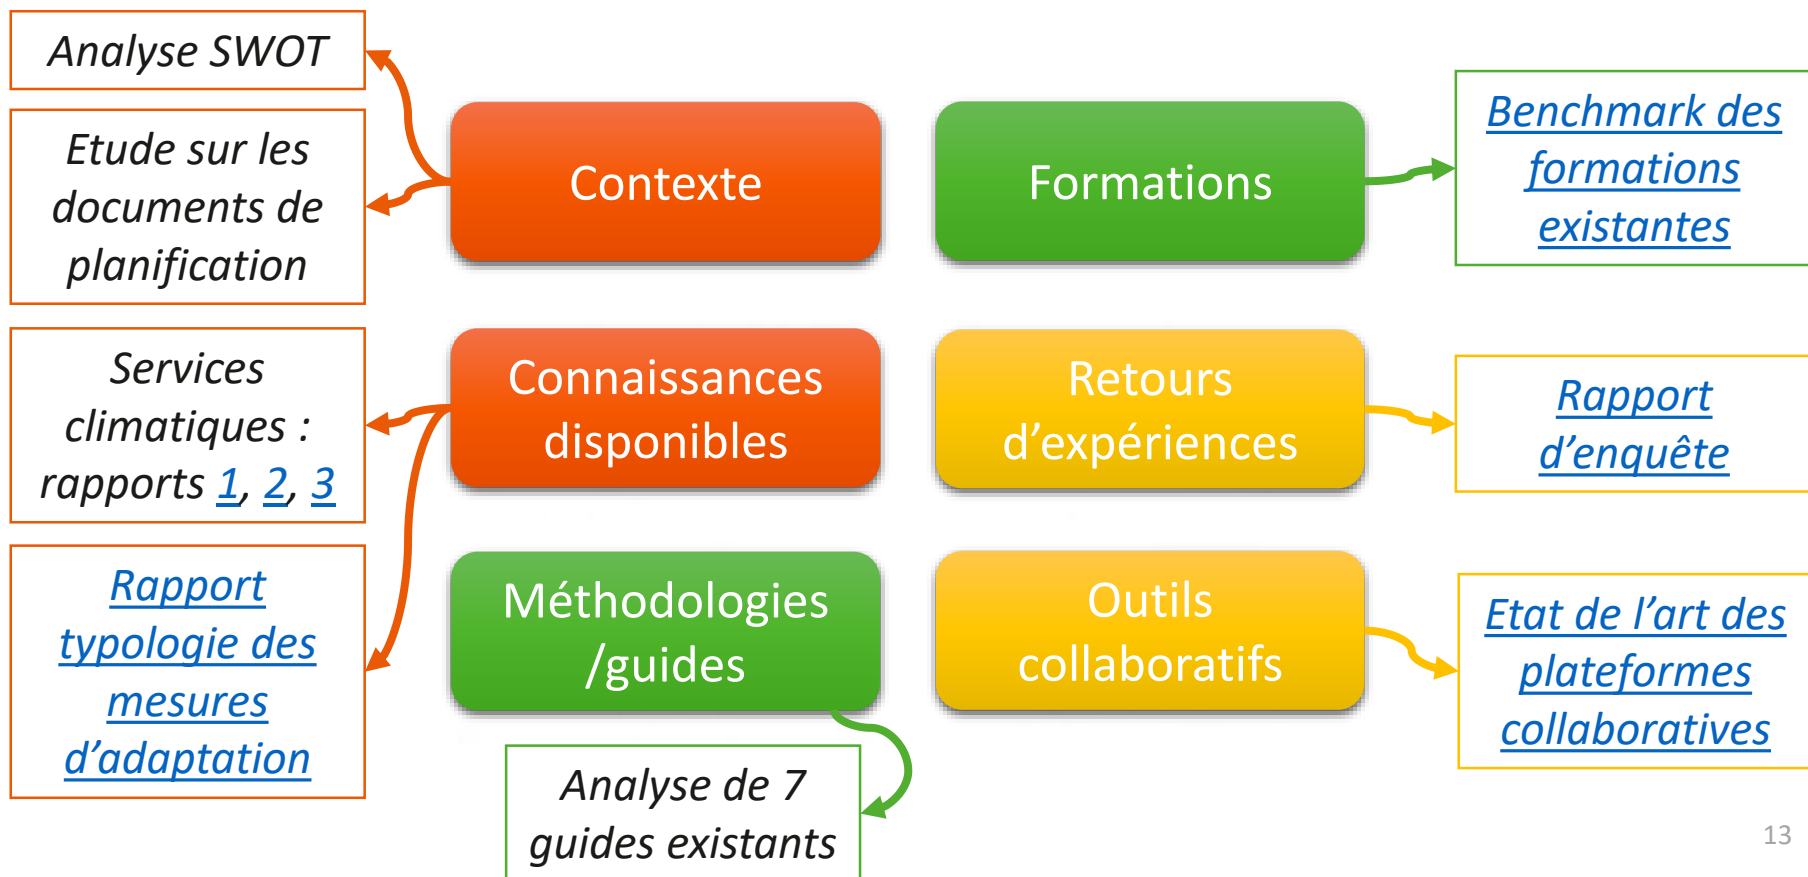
Analyse SWOT

Etude sur les documents de planification

Contexte

Formations

Benchmark des formations existantes

Services climatiques : rapports 1, 2, 3

Connaissances disponibles

Retours d’expériences

Rapport d’enquête

Rapport typologie des mesures d’adaptation

Méthodologies /guides

Outils collaboratifs

Etat de l’art des plateformes collaboratives

Analyse de 7 guides existants

13